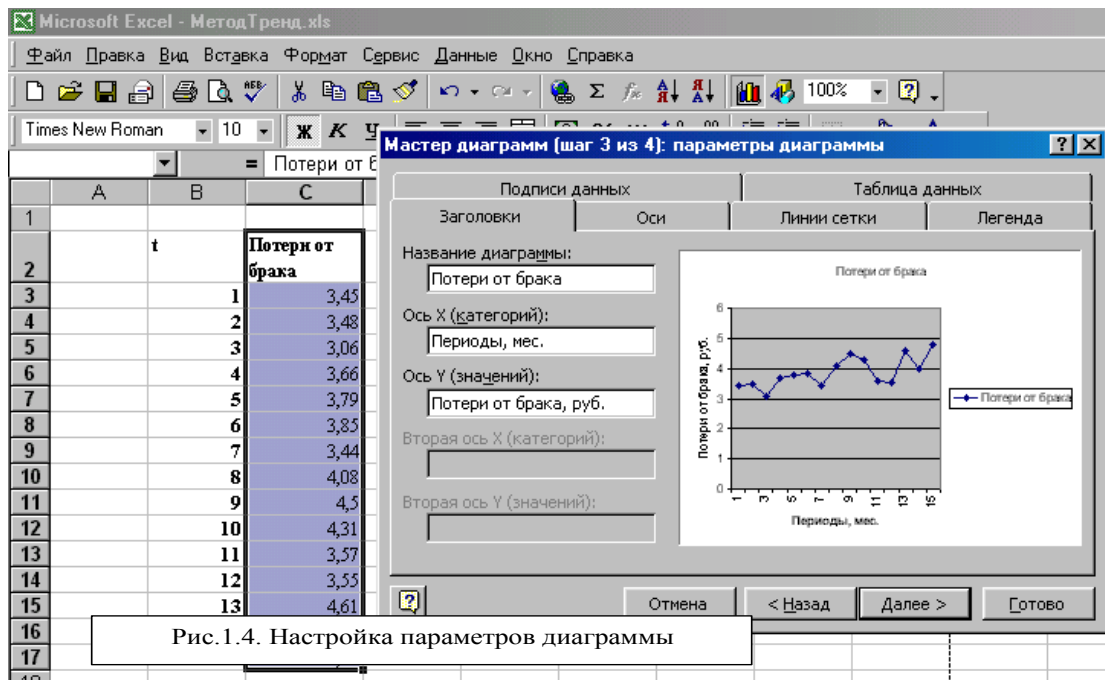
Microsoft Excel - МетодТренд.xls

Файл Правка Вид Вставка Формат Сервис Данные Окно Справка

100%

Times New Roman 10 Ж К Ч

= Потери от б

| | A | B | C |
|---|---|---|---|
| 1 | | | |
| 2 | | t | Потери от брака |
| 3 | | 1 | 3,45 |
| 4 | | 2 | 3,48 |
| 5 | | 3 | 3,06 |
| 6 | | 4 | 3,66 |
| 7 | | 5 | 3,79 |
| 8 | | 6 | 3,85 |
| 9 | | 7 | 3,44 |
| 10 | | 8 | 4,08 |
| 11 | | 9 | 4,5 |
| 12 | | 10 | 4,31 |
| 13 | | 11 | 3,57 |
| 14 | | 12 | 3,55 |
| 15 | | 13 | 4,61 |
| 16 | | | |
| 17 | | | |

Мастер диаграмм (шаг 3 из 4): параметры диаграммы

Подписи данных | Таблица данных
Заголовки | Оси | Линии сетки | Легенда

Название диаграммы:
Потери от брака

Ось X (категорий):
Периоды, мес.

Ось Y (значений):
Потери от брака, руб.

Вторая ось X (категорий):

Вторая ось Y (значений):

Потери от брака

6
5
4
3
2
1
0

Потери от брака, руб.

1 3 5 7 9 11 13 15

Периоды, мес.

Потери от брака

Отмена | < Назад | Далее > | Готово

Рис.1.4. Настройка параметров диаграммы